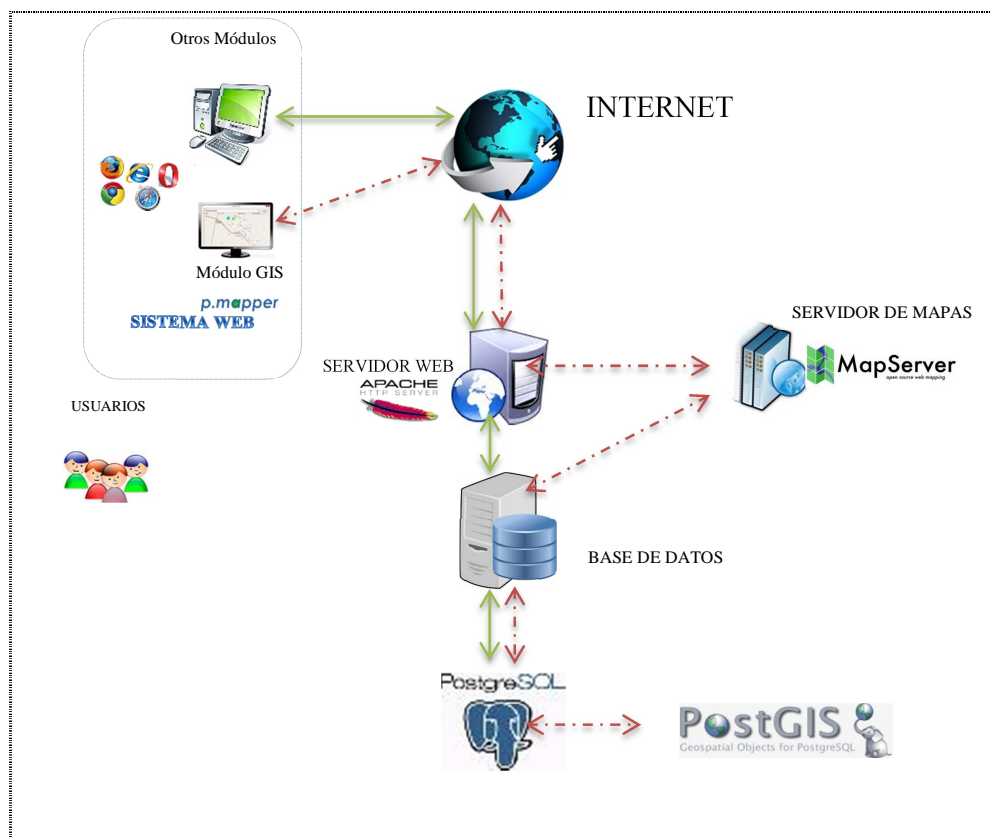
Otros Módulos

INTERNET

Módulo GIS

p.mapper

SISTEMA WEB

SERVIDOR DE MAPAS

SERVIDOR WEB

APACHE
HTTP SERVER

MapServer
open source web mapping

USUARIOS

BASE DE DATOS

PostgreSQL

PostGIS
Geospatial Objects for PostgreSQL